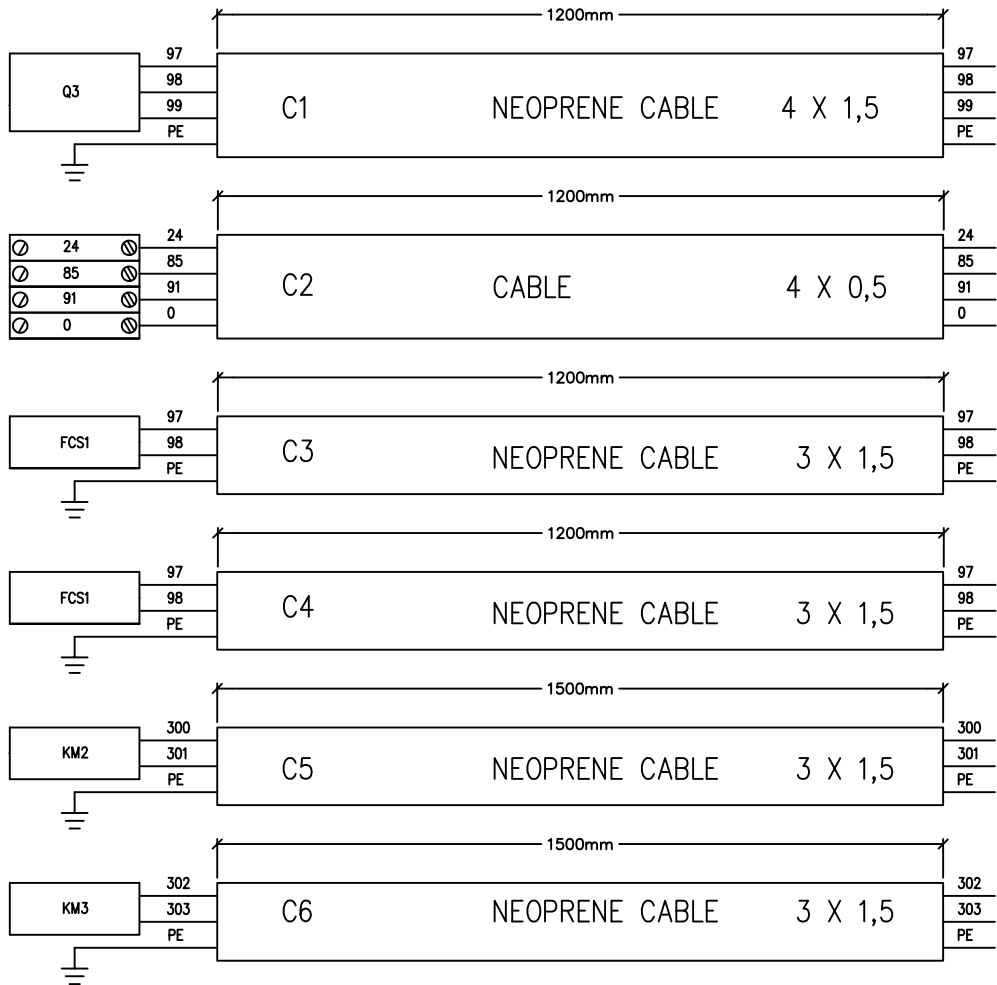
1200mm

Q3

97
98
99
PE

C1 NEOPRENE CABLE 4 X 1,5

97
98
99
PE

1200mm

24
85
91
0

24
85
91
0

C2 CABLE 4 X 0,5

24
85
91
0

1200mm

FCS1

97
98
PE

C3 NEOPRENE CABLE 3 X 1,5

97
98
PE

1200mm

FCS1

97
98
PE

C4 NEOPRENE CABLE 3 X 1,5

97
98
PE

1500mm

KM2

300
301
PE

C5 NEOPRENE CABLE 3 X 1,5

300
301
PE

1500mm

KM3

302
303
PE

C6 NEOPRENE CABLE 3 X 1,5

302
303
PE